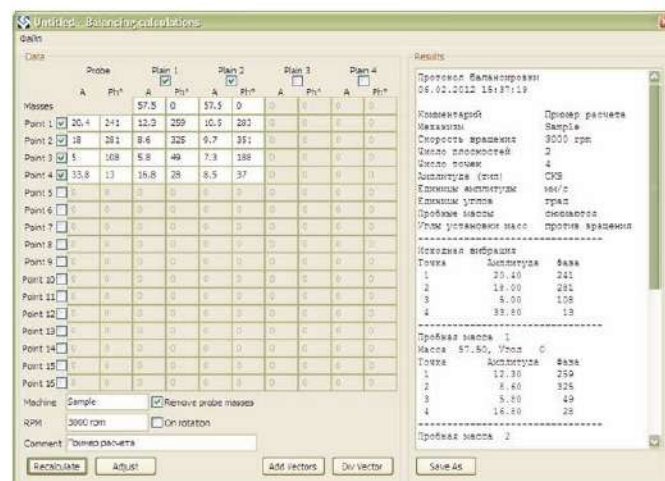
Untitled - Balancing calculations
Файл

Data

| | Probe A | Probe Ph° | Plain 1 A | Plain 1 Ph° | Plain 2 A | Plain 2 Ph° | Plain 3 A | Plain 3 Ph° | Plain 4 A | Plain 4 Ph° |
|---|---|---|---|---|---|---|---|---|---|---|
| Masses | | | 57.5 | 0 | 57.5 | 0 | | | | |
| Point 1 | 20.4 | 241 | 12.3 | 259 | 10.5 | 283 | 0 | 0 | 0 | 0 |
| Point 2 | 18 | 281 | 8.6 | 325 | 9.7 | 351 | 0 | 0 | 0 | 0 |
| Point 3 | 5 | 108 | 5.8 | 49 | 7.3 | 188 | 0 | 0 | 0 | 0 |
| Point 4 | 33.8 | 13 | 16.8 | 28 | 8.5 | 37 | 0 | 0 | 0 | 0 |
| Point 5 | 0 | 0 | 0 | 0 | 0 | 0 | 0 | 0 | 0 | 0 |
| Point 6 | 0 | 0 | 0 | 0 | 0 | 0 | 0 | 0 | 0 | 0 |
| Point 7 | 0 | 0 | 0 | 0 | 0 | 0 | 0 | 0 | 0 | 0 |
| Point 8 | 0 | 0 | 0 | 0 | 0 | 0 | 0 | 0 | 0 | 0 |
| Point 9 | 0 | 0 | 0 | 0 | 0 | 0 | 0 | 0 | 0 | 0 |
| Point 10 | 0 | 0 | 0 | 0 | 0 | 0 | 0 | 0 | 0 | 0 |
| Point 11 | 0 | 0 | 0 | 0 | 0 | 0 | 0 | 0 | 0 | 0 |
| Point 12 | 0 | 0 | 0 | 0 | 0 | 0 | 0 | 0 | 0 | 0 |
| Point 13 | 0 | 0 | 0 | 0 | 0 | 0 | 0 | 0 | 0 | 0 |
| Point 14 | 0 | 0 | 0 | 0 | 0 | 0 | 0 | 0 | 0 | 0 |
| Point 15 | 0 | 0 | 0 | 0 | 0 | 0 | 0 | 0 | 0 | 0 |
| Point 16 | 0 | 0 | 0 | 0 | 0 | 0 | 0 | 0 | 0 | 0 |

Machine Sample
Remove probe masses
RPM 3000 rpm
On rotation
Comment Пример расчета

Recalculate Adjust Add Vectors Div Vector Save As

Results

Протокол балансировки
06.02.2012 15:37:19

Комментарий Пример расчета
Механизм Sample
Скорость вращения 3000 rpm
Число плоскостей 2
Число точек 4
Амплитуда (тип) СКЗ
Единицы амплитуды мм/с
Единицы углов град
Пробные массы снимаются
Углы установки масс против вращения
------------------------
Исходная вибрация
Точка Амплитуда Фаза
1 20.40 241
2 18.00 281
3 5.00 108
4 33.80 13
------------------------
Пробная масса 1
Масса 57.50, Угол 0
Точка Амплитуда Фаза
1 12.30 259
2 8.60 325
3 5.80 49
4 16.80 28
------------------------
Пробная масса 2